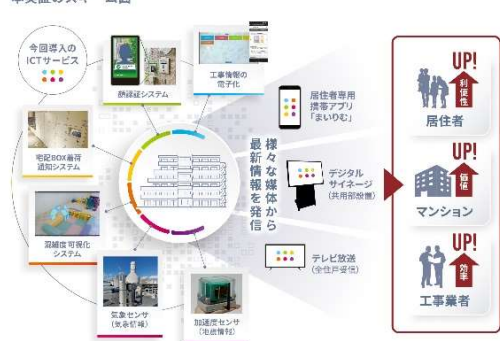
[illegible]

今回導入の ICTサービス

顔認証システム

工事情報の電子化

宅配BOX着荷通知システム

混雑度可視化システム

気象センサ (気象情報)

加速度センサ (地震情報)

様々な媒体から最新情報を発信

居住者専用携帯アプリ「まいりむ」

デジタルサイネージ (共用部設置)

テレビ放送 (全住戸受信)

UP! 利便性 居住者

UP! 価値 マンション

UP! 効率 工事業者